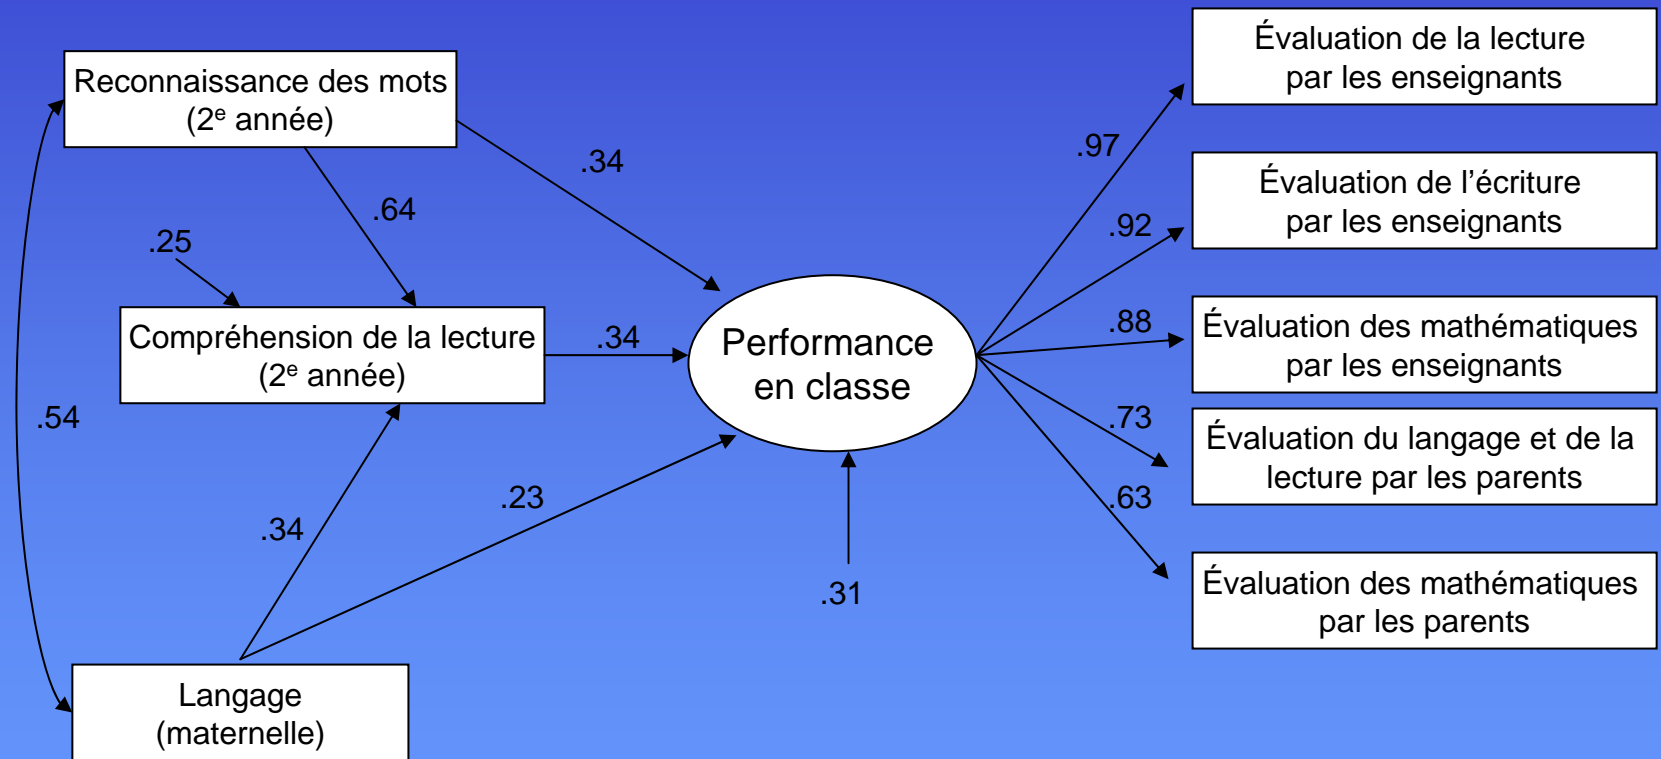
Reconnaissance des mots
(2$^{e}$ année)

.34

.64

.25

Compréhension de la lecture
(2$^{e}$ année)

.34

.54

.34

.23

Langage
(maternelle)

Performance
en classe

.31

.97

.92

.88

.73

.63

Évaluation de la lecture
par les enseignants

Évaluation de l’écriture
par les enseignants

Évaluation des mathématiques
par les enseignants

Évaluation du langage et de la
lecture par les parents

Évaluation des mathématiques
par les parents